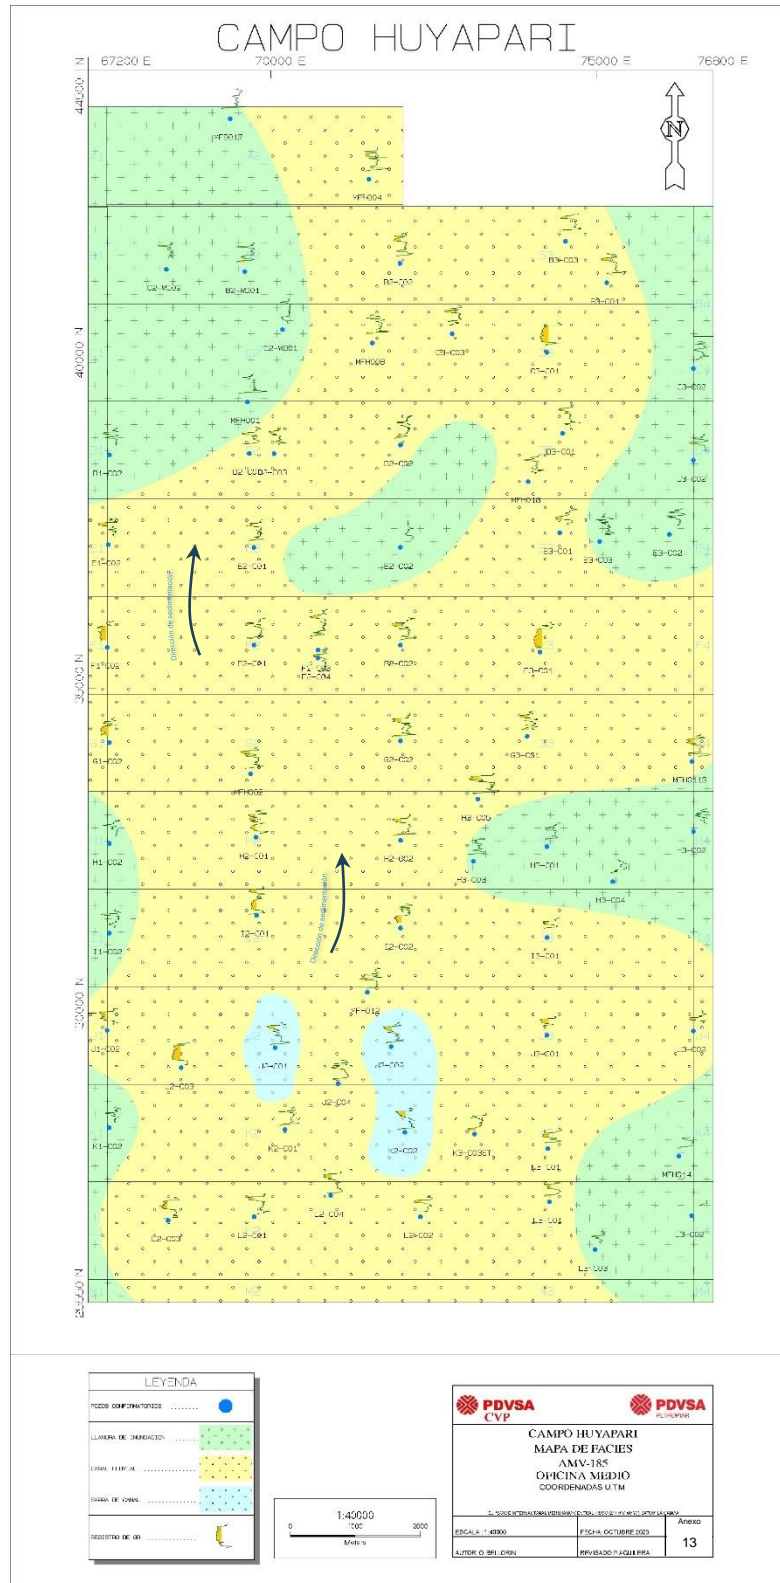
CAMPO HUYAPARI

67200 E
73000 E
75000 E
76800 E
44000 N
40000 N
35000 N
30000 N
25000 N

YFP017
YFP004
C2-MC02
B2-MD01
B2-C03
B3-C03
B3-C01
C2-MD01
MFH008
C3-C03
C7-C01
C3-C02
MFH001
D1-C02
D2-C02
D2-C02
D3-C01
MFH018
L3-C02
E1-C02
E2-C01
E2-C02
E3-C01
E3-C03
E3-C02
F1-C02
F2-C01
F2-C04
F2-C02
F3-C01
G1-C02
MFH003
G2-C02
G3-C01
MFH013
H1-C02
H2-C01
H2-C02
H2-C03
H3-C01
H3-C02
H3-C03
H3-C04
I1-C02
I2-C01
I2-C02
I3-C01
YFP012
J1-C02
J2-C03
J2-C01
J2-C04
J2-C03
J3-C01
J3-C02
K1-C02
K2-C01
K2-C02
K3-C03ST
K3-C01
MFH014
L2-C03
L2-C01
L2-C04
L2-C02
L3-C01
L3-C03
L3-C02

Dirección de sedimentación
Dirección de sedimentación

LEYENDA
POZOS CONFORMATORIOS
LLANURA DE INUNDACION
CANAL FLUVIAL
BARRA DE CANAL
REGISTRO DE GR

1:40000
0
1000
2000
Metros

PDVSA CVP
PDVSA PETROPIAR
CAMPO HUYAPARI
MAPA DE FACIES
AMV-185
OFICINA MEDIO
COORDENADAS U.T.M
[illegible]
ESCALA: 1:40000
FECHA: OCTUBRE 2023
Anexo
13
AUTOR: O. BELORIN
REVISADO: AGUILERA